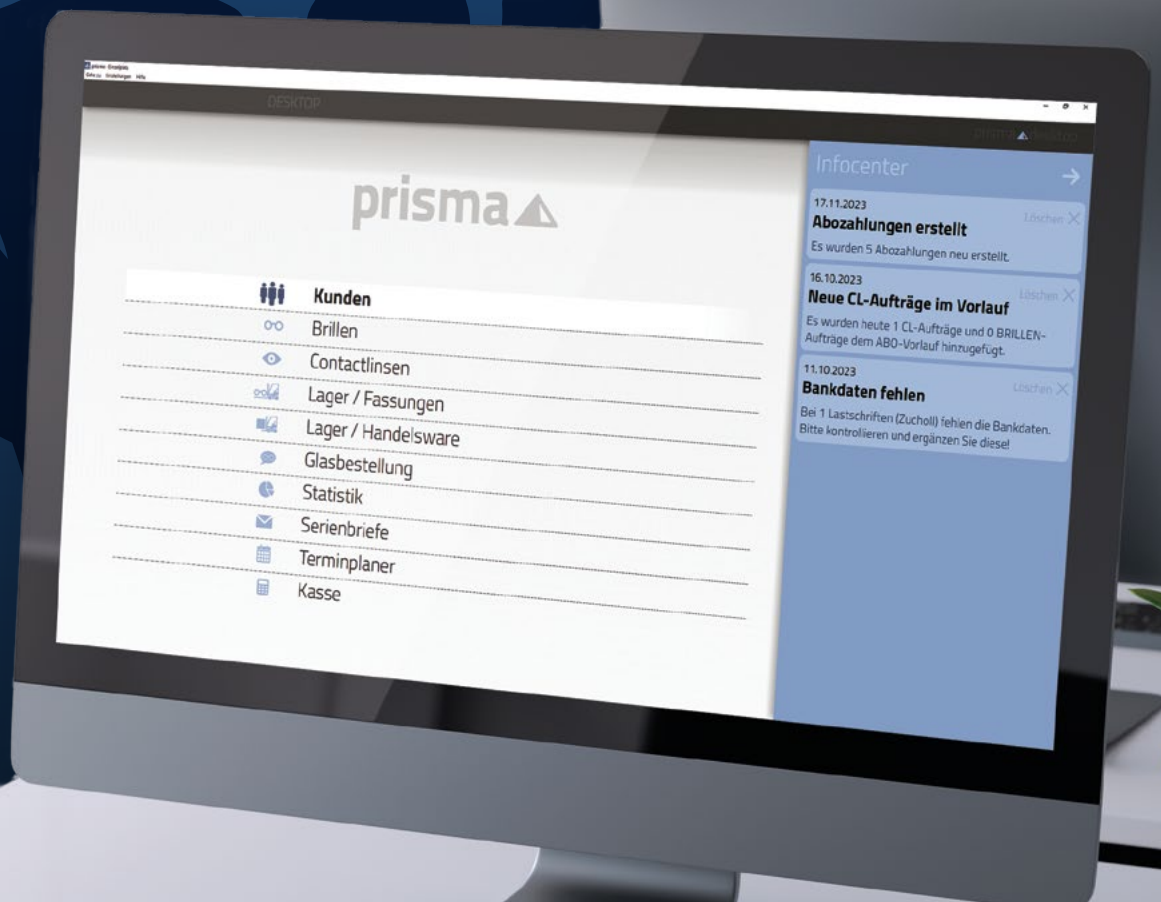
prisma - Einzelplatz
Extras Einstellungen Hilfe

DESKTOP

prisma desktop

prisma

Kunden
Brillen
Contactlinsen
Lager / Fassungen
Lager / Handelsware
Glasbestellung
Statistik
Serienbriefe
Terminplaner
Kasse

Infocenter

17.11.2023
Abozahlungen erstellt
Löschen
Es wurden 5 Abozahlungen neu erstellt.

16.10.2023
Neue CL-Aufträge im Vorlauf
Löschen
Es wurden heute 1 CL-Aufträge und 0 BRILLEN-Aufträge dem ABO-Vorlauf hinzugefügt.

11.10.2023
Bankdaten fehlen
Löschen
Bei 1 Lastschriften (Zucholl) fehlen die Bankdaten. Bitte kontrollieren und ergänzen Sie diese!